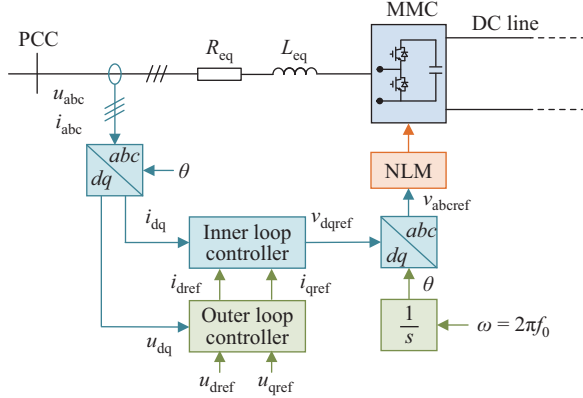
PCC

$R_{eq}$

$L_{eq}$

MMC

DC line

$u_{abc}$

$i_{abc}$

abc

dq

$\theta$

NLM

$v_{abcref}$

$i_{dq}$

Inner loop controller

$v_{dqref}$

abc

dq

$i_{dref}$

$i_{qref}$

$\theta$

Outer loop controller

$u_{dq}$

$\frac{1}{s}$

$\omega = 2\pi f_0$

$u_{dref}$

$u_{qref}$